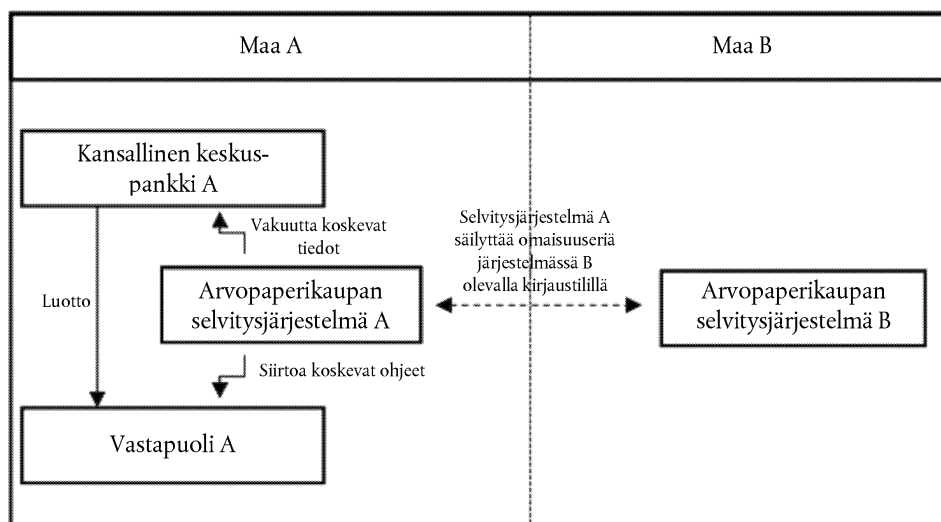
Maa A

Maa B

Kansallinen keskuspankki A

Vakuutta koskevat tiedot

Selvitysjärjestelmä A säilyttää omaisuuseriä järjestelmässä B olevalla kirjaustilillä

Luotto

Arvopaperikaupan selvitysjärjestelmä A

Arvopaperikaupan selvitysjärjestelmä B

Siirtoa koskevat ohjeet

Vastapuoli A